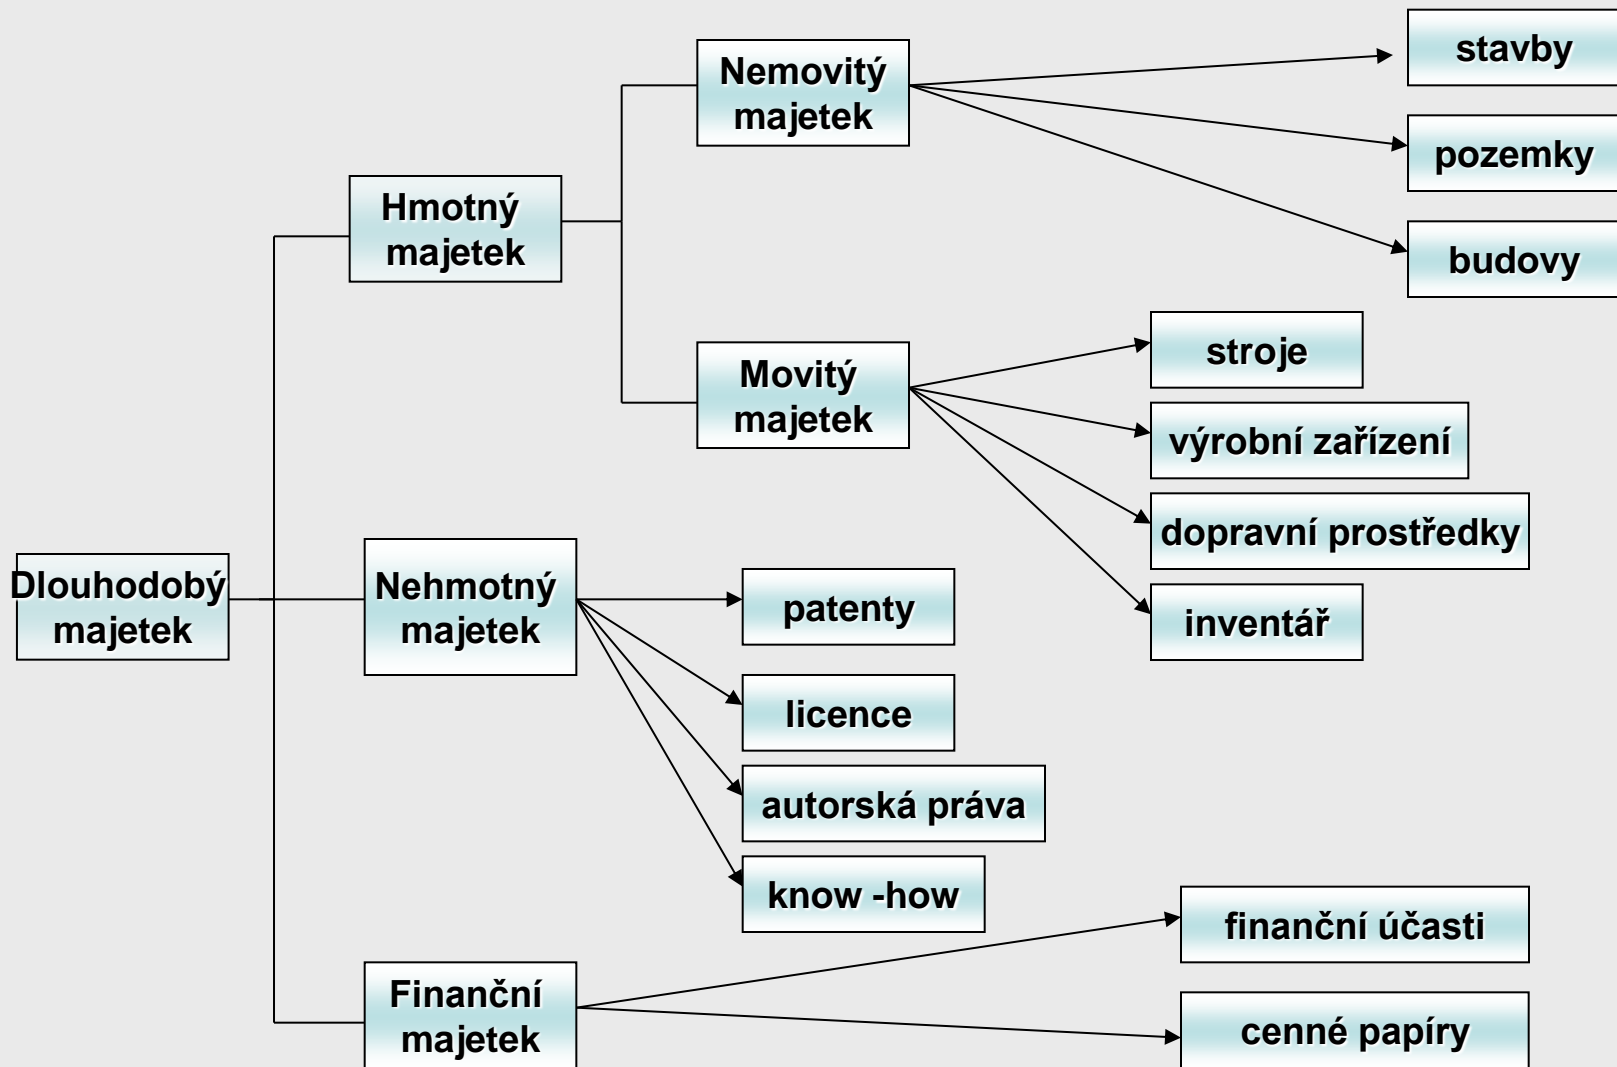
Dlouhodobý majetek

Hmotný majetek

Nemovitý majetek

stavby

pozemky

budovy

Movitý majetek

stroje

výrobní zařízení

dopravní prostředky

inventář

Nehmotný majetek

patenty

licence

autorská práva

know -how

Finanční majetek

finanční účasti

cenné papíry